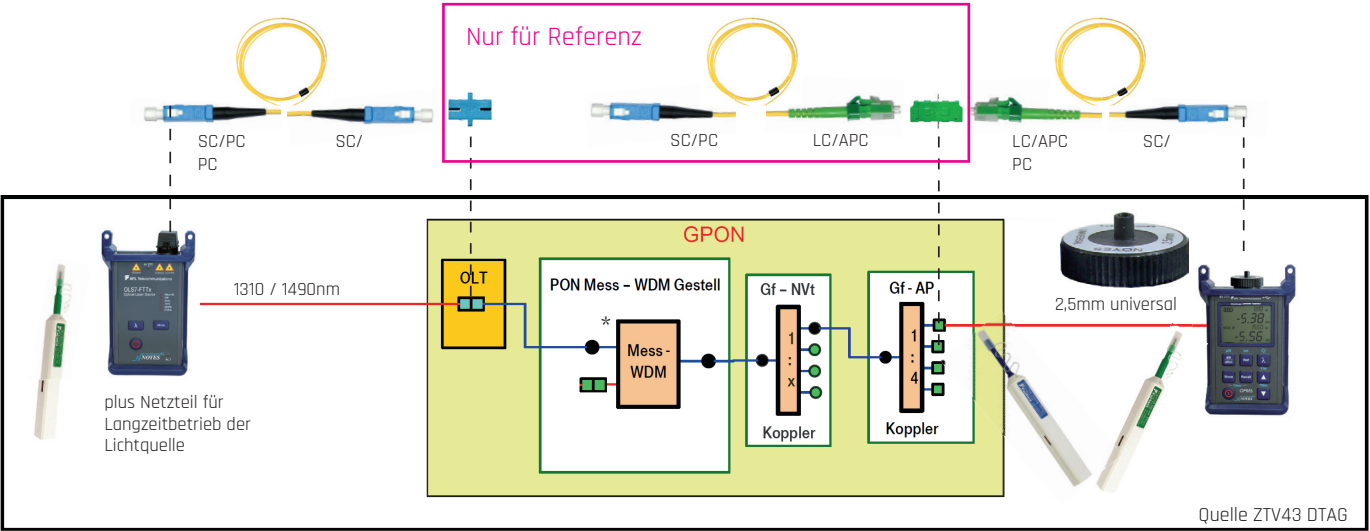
Nur für Referenz

SC/PC

SC/PC

SC/PC

LC/APC

LC/APC

SC/PC

GPON

1310 / 1490nm

OLT

PON Mess – WDM Gestell

Gf – NVt

Gf - AP

*

Mess-WDM

1 : x

1 : 4

Koppler

Koppler

2,5mm universal

plus Netzteil für Langzeitbetrieb der Lichtquelle

Quelle ZTV43 DTAG